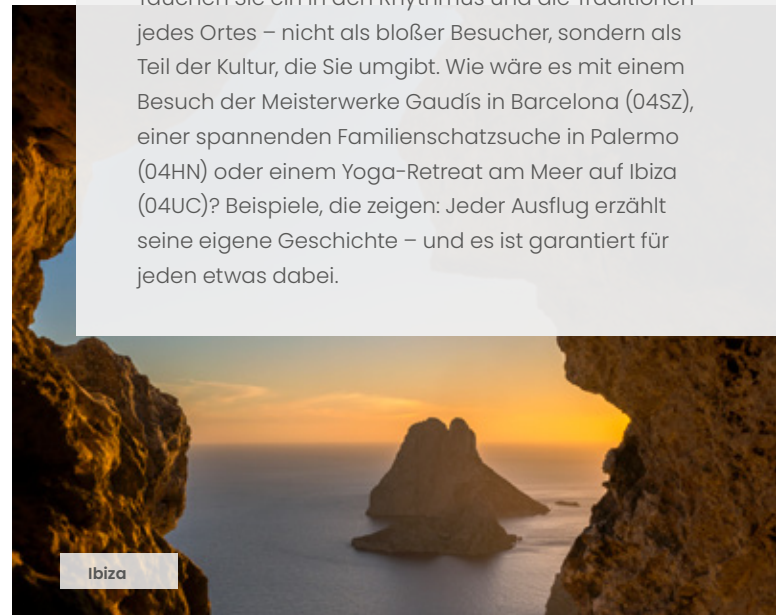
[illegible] jedes Ortes – nicht als bloßer Besucher, sondern als Teil der Kultur, die Sie umgibt. Wie wäre es mit einem Besuch der Meisterwerke Gaudís in Barcelona (04SZ), einer spannenden Familienschatzsuche in Palermo (04HN) oder einem Yoga-Retreat am Meer auf Ibiza (04UC)? Beispiele, die zeigen: Jeder Ausflug erzählt seine eigene Geschichte – und es ist garantiert für jeden etwas dabei.

Ibiza